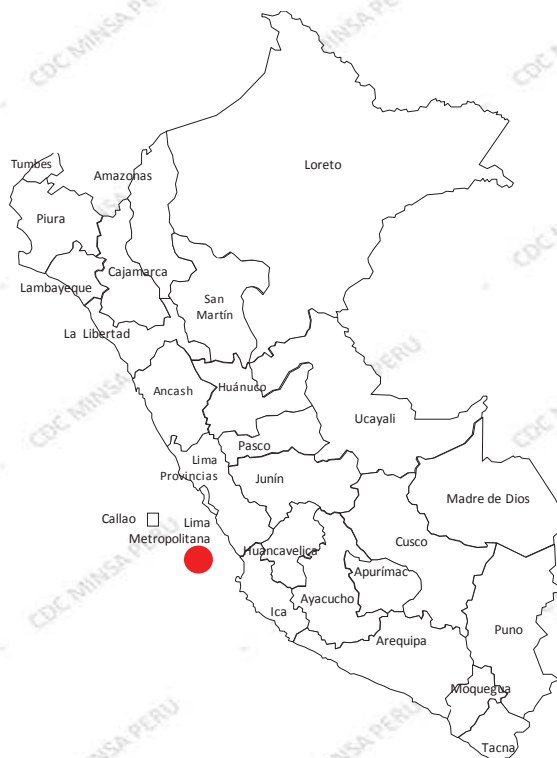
CDC MINSA PERU

Tumbes
Amazonas
Loreto
Piura
Cajamarca
Lambayeque
San Martín
La Libertad
Ancash
Huánuco
Ucayali
Pasco
Lima Provincias
Junín
Madre de Dios
Callao
Lima Metropolitana
Cusco
Huancavelica
Apurímac
Ayacucho
Ica
Puno
Arequipa
Moquegua
Tacna